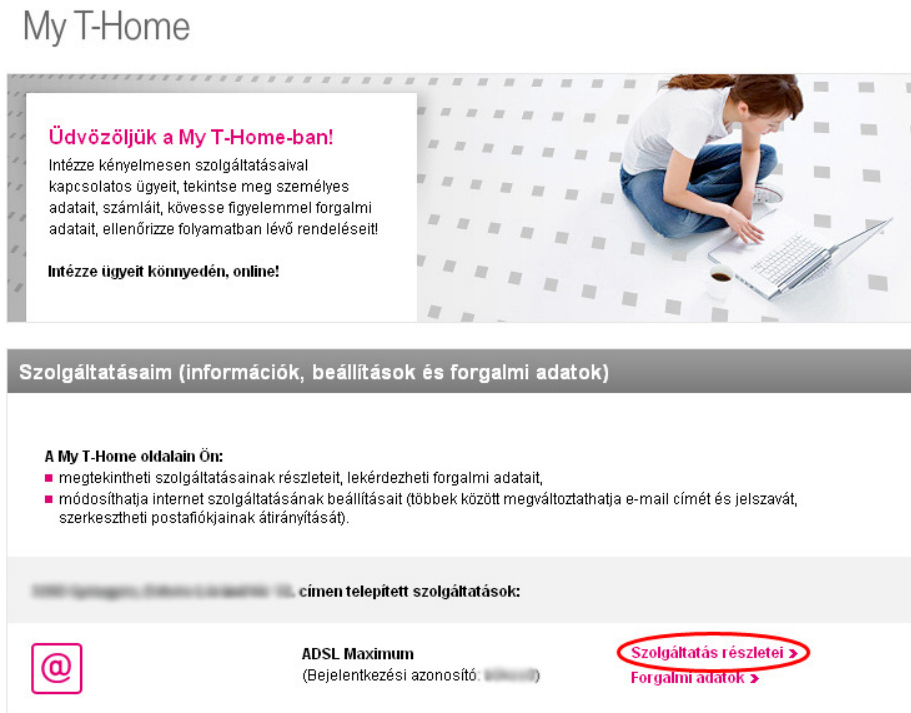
My T-Home

Üdvözöljük a My T-Home-ban!
Intézze kényelmesen szolgáltatásaival kapcsolatos ügyeit, tekintse meg személyes adatait, számláit, kövesse figyelemmel forgalmi adatait, ellenőrizze folyamatban lévő rendeléseit!

Intézze ügyeit könnyedén, online!

Szolgáltatásaim (információk, beállítások és forgalmi adatok)

A My T-Home oldalain Ön:
- megtekintheti szolgáltatásainak részleteit, lekérdezheti forgalmi adatait,
- módosíthatja internet szolgáltatásának beállításait (többek között megváltoztathatja e-mail címét és jelszavát, szerkesztheti postafiókjainak átirányítását).

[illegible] címen telepített szolgáltatások:

@

ADSL Maximum
(Bejelentkezési azonosító: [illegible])

Szolgáltatás részletei >
Forgalmi adatok >